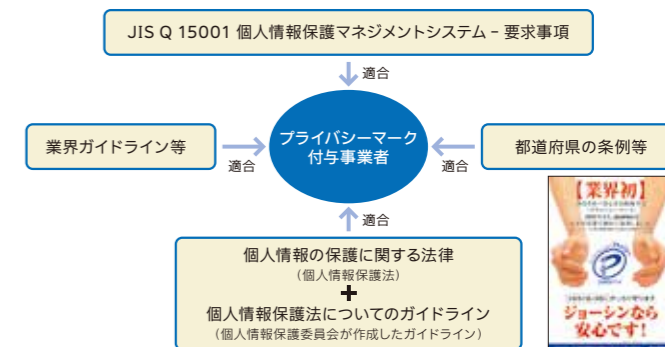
JIS Q 15001 個人情報保護マネジメントシステム－要求事項

適合

業界ガイドライン等

適合

プライバシーマーク付与事業者

適合

都道府県の条例等

適合

個人情報の保護に関する法律
（個人情報保護法）
＋
個人情報保護法についてのガイドライン
（個人情報保護委員会が作成したガイドライン）

【業界初】
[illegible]
ジョーシンなら安心です!